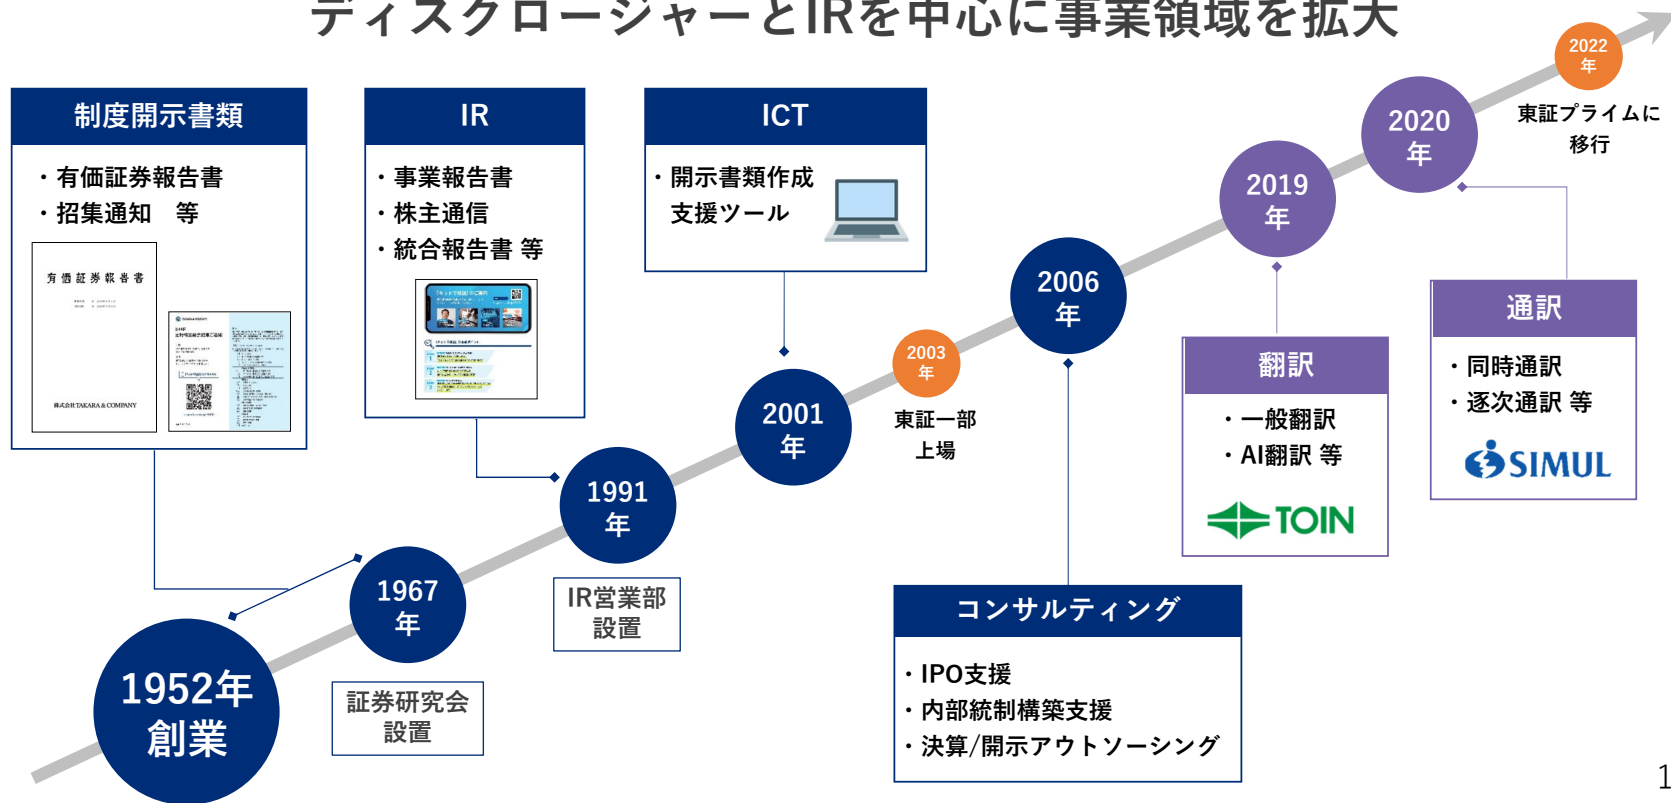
ディスクロージャーとIRを中心に事業領域を拡大

制度開示書類
・有価証券報告書
・招集通知　等

有価証券報告書

株式会社TAKARA & COMPANY

IR
・事業報告書
・株主通信
・統合報告書 等

ICT
・開示書類作成
支援ツール

1952年
創業

1967
年

証券研究会
設置

1991
年

IR営業部
設置

2001
年

2003
年

東証一部
上場

2006
年

コンサルティング
・IPO支援
・内部統制構築支援
・決算/開示アウトソーシング

2019
年

翻訳
・一般翻訳
・AI翻訳 等

TOIN

2020
年

通訳
・同時通訳
・逐次通訳 等

SIMUL

2022
年

東証プライムに
移行

1